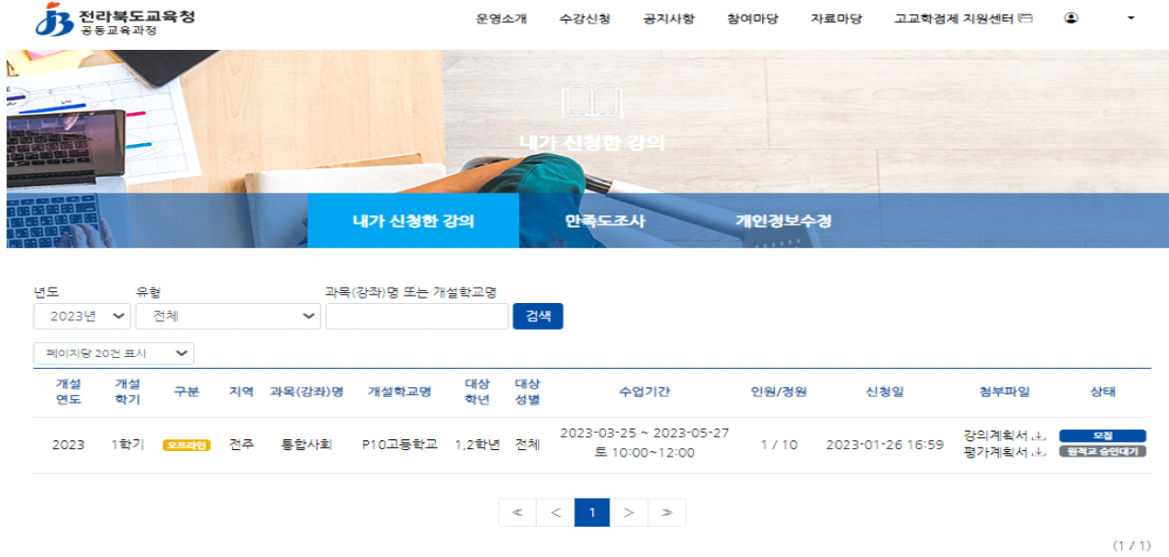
전라북도교육청
공동교육과정

운영소개 수강신청 공지사항 참여마당 자료마당 고교학점제 지원센터

내가 신청한 강의

내가 신청한 강의 만족도조사 개인정보수정

년도 유형 과목(강좌)명 또는 개설학교명

2023년 전체 검색

페이지당 20건 표시

| 개설 연도 | 개설 학기 | 구분 | 지역 | 과목(강좌)명 | 개설학교명 | 대상 학년 | 대상 성별 | 수업기간 | 인원/정원 | 신청일 | 첨부파일 | 상태 |
|---|---|---|---|---|---|---|---|---|---|---|---|---|
| 2023 | 1학기 | 오프라인 | 전주 | 통합사회 | P10고등학교 | 1,2학년 | 전체 | 2023-03-25 ~ 2023-05-27 토 10:00~12:00 | 1 / 10 | 2023-01-26 16:59 | 강의계획서 평가계획서 | 모집 원적교 승인대기 |

≪ < 1 > ≫

(1 / 1)